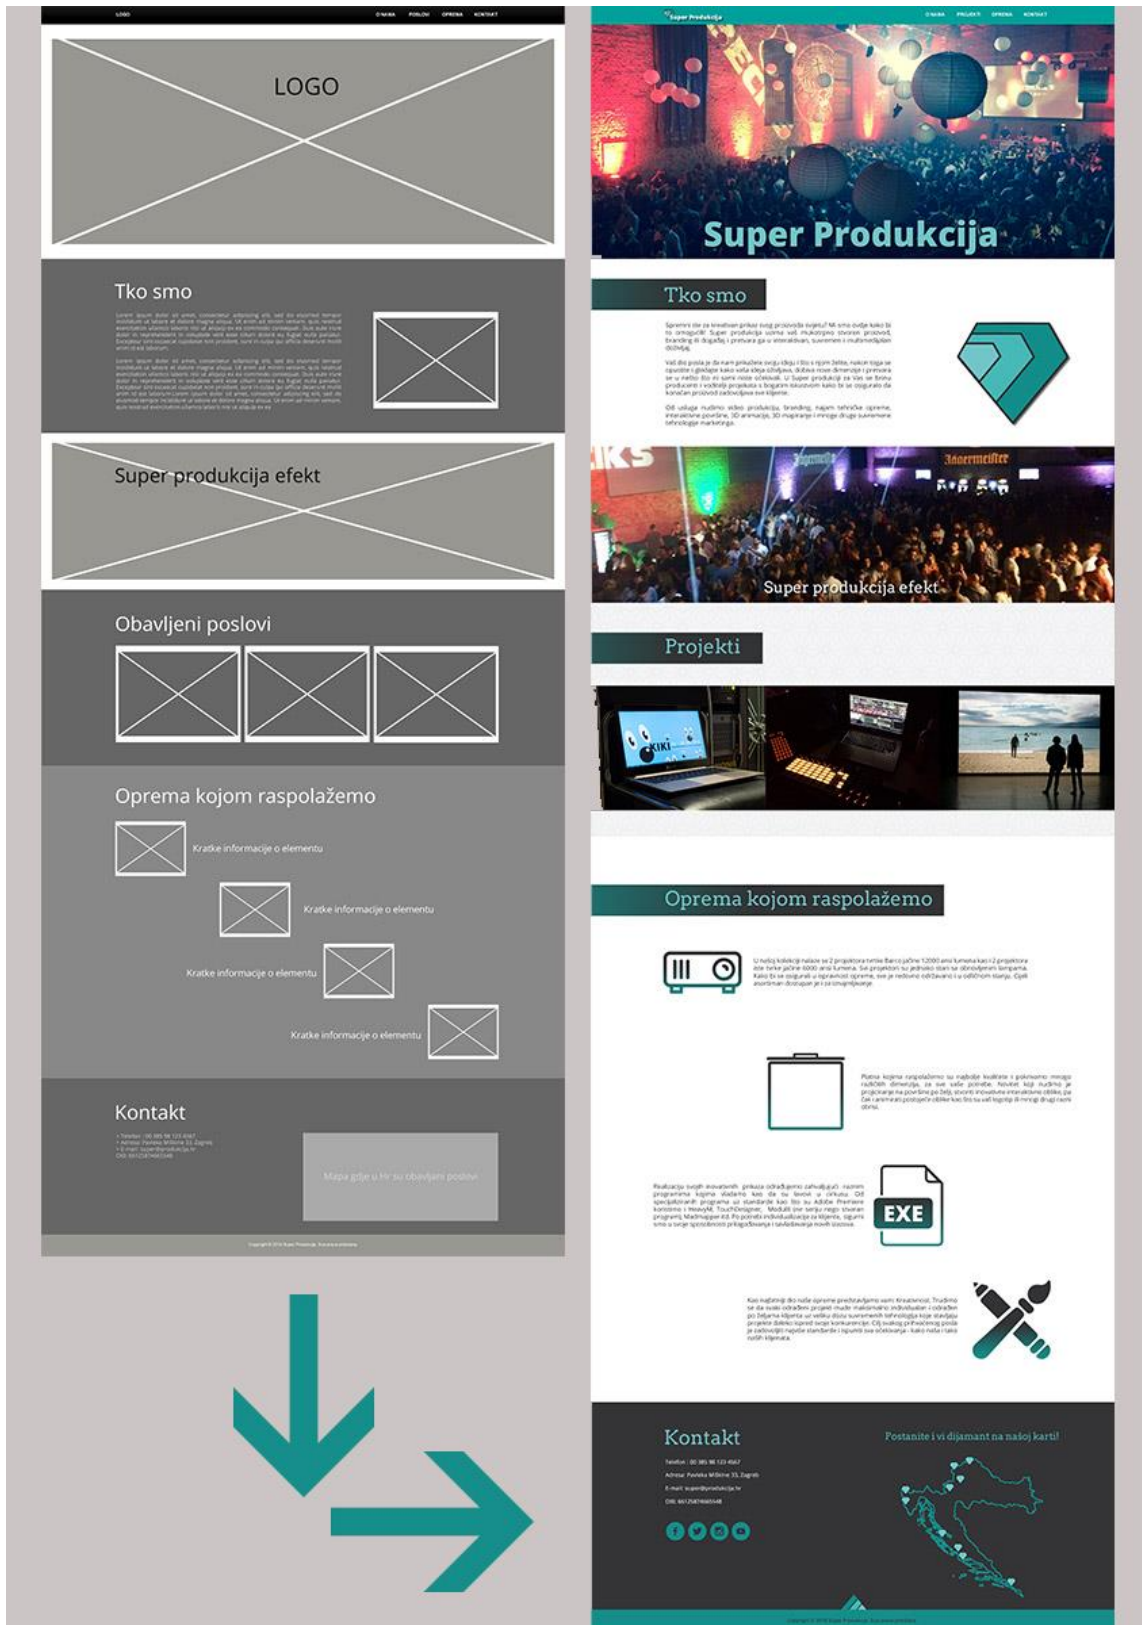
LOGO
O NAMA POSLOVI OPREMA KONTAKT

LOGO

Tko smo

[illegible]

Super produkcija efekt

Obavljeni poslovi

Oprema kojom raspolažemo

Kratke informacije o elementu

Kratke informacije o elementu

Kratke informacije o elementu

Kratke informacije o elementu

Kontakt

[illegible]

Mapa gdje u Hr su obavljani poslovi

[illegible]

Super Produkcija
O NAMA PROJEKTI OPREMA KONTAKT

Super Produkcija

Tko smo

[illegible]

Super produkcija efekt

Projekti

Oprema kojom raspolažemo

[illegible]

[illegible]

EXE

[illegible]

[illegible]

Kontakt

Postanite i vi dijamant na našoj karti!

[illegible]

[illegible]